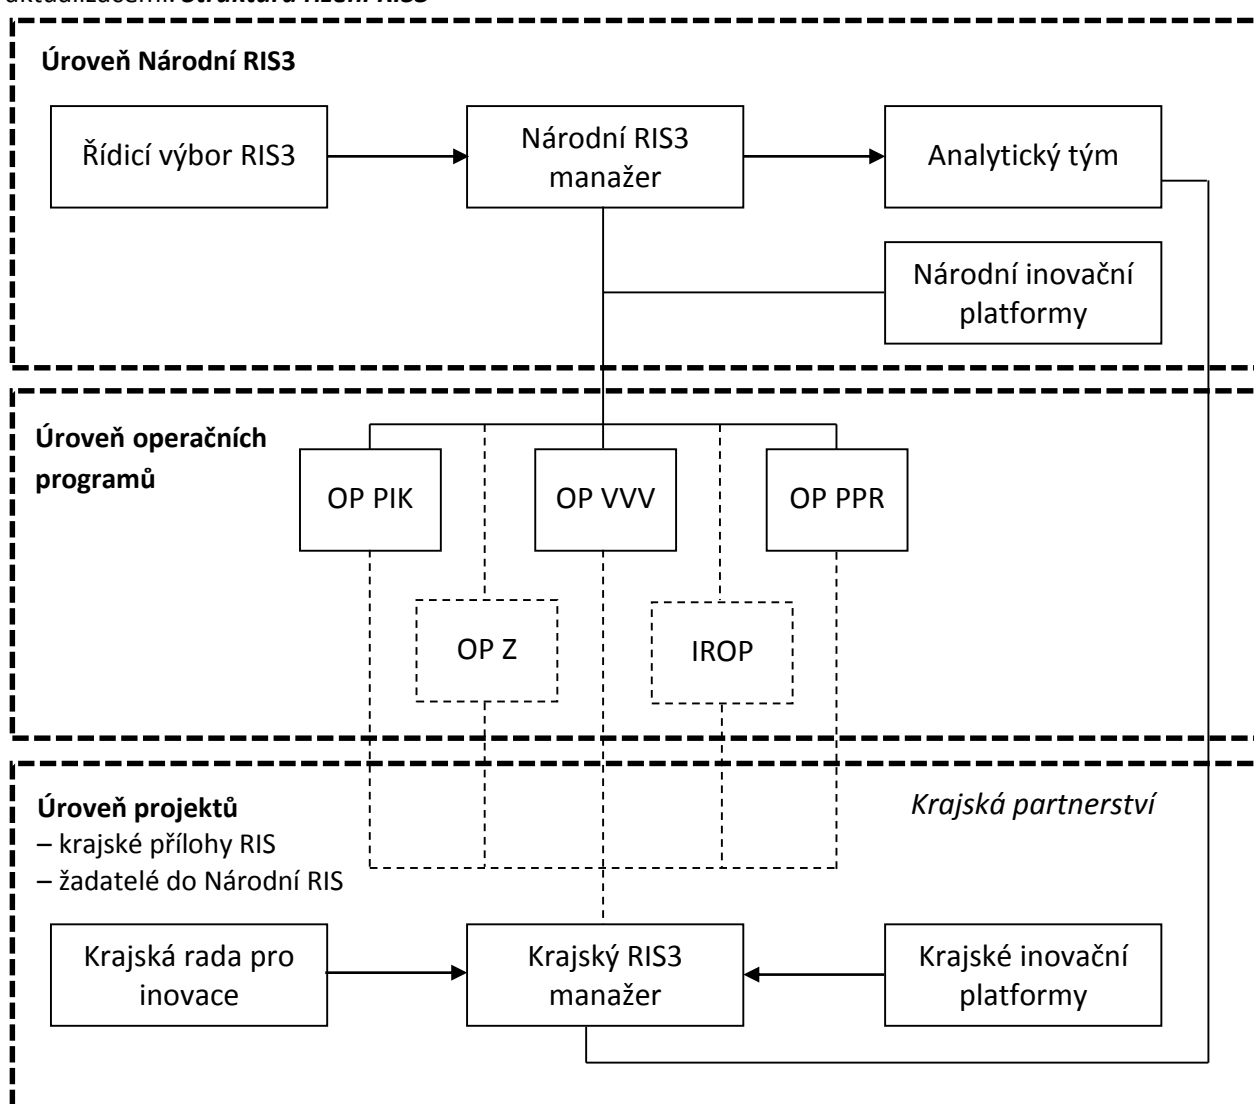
aktualizacemi Struktura řízení RIS3

Úroveň Národní RIS3

Řídicí výbor RIS3

Národní RIS3 manažer

Analytický tým

Národní inovační platformy

Úroveň operačních programů

OP PIK

OP VVV

OP PPR

OP Z

IROP

Úroveň projektů
– krajské přílohy RIS
– žadatelé do Národní RIS

Krajská partnerství

Krajská rada pro inovace

Krajský RIS3 manažer

Krajské inovační platformy